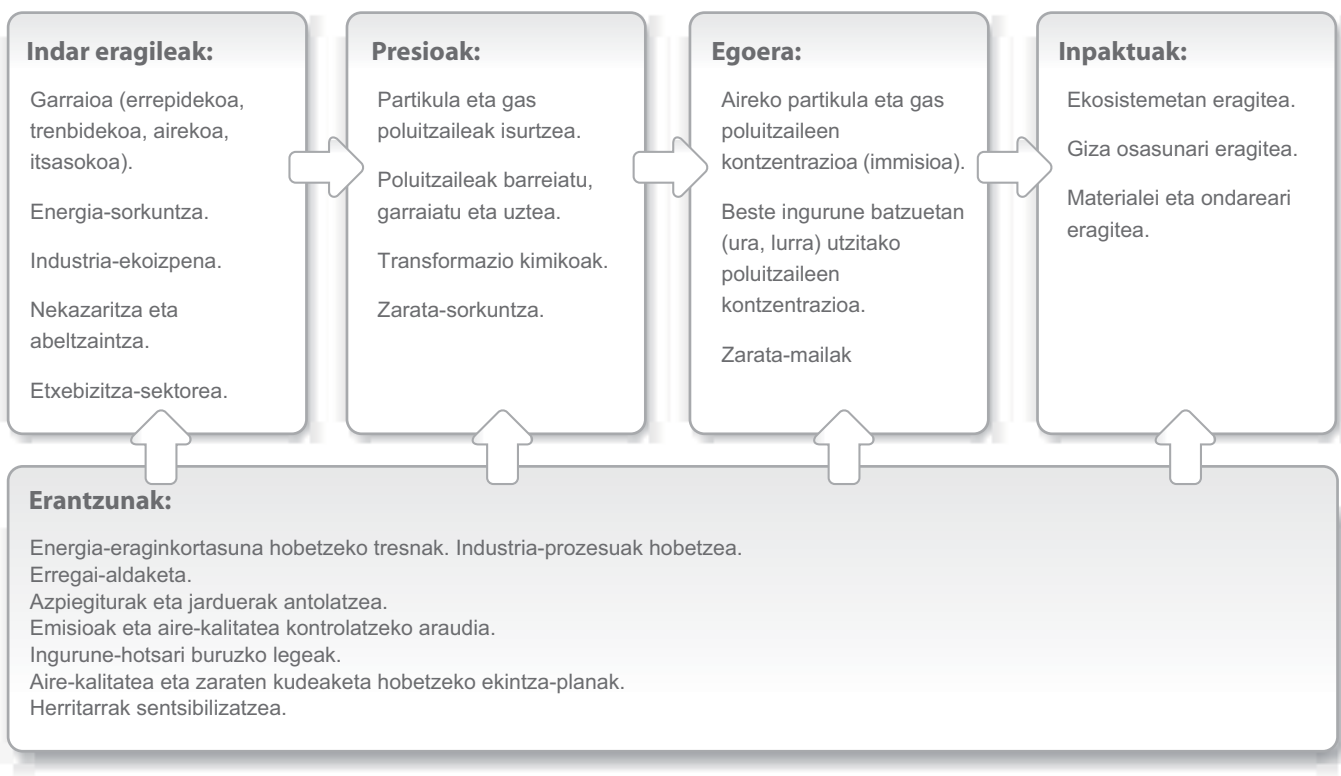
Indar eragileak:

Garraioa (errepidekoa, trenbidekoa, airekoa, itsasokoa).

Energia-sorkuntza.

Industria-ekoizpena.

Nekazaritza eta abeltzaintza.

Etxebizitza-sektorea.

Presioak:

Partikula eta gas poluitzaileak isurtzea.

Poluitzaileak barreiatu, garraiatu eta uztea.

Transformazio kimikoak.

Zarata-sorkuntza.

Egoera:

Aireko partikula eta gas poluitzaileen kontzentrazioa (immisioa).

Beste ingurune batzuetan (ura, lurra) utzitako poluitzaileen kontzentrazioa.

Zarata-mailak

Inpaktuak:

Ekosistemetan eragitea.

Giza osasunari eragitea.

Materialei eta ondareari eragitea.

Erantzunak:

Energia-eraginkortasuna hobetzeko tresnak. Industria-prozesuak hobetzea.
Erregai-aldaketa.
Azpiegiturak eta jarduerak antolatzea.
Emisioak eta aire-kalitatea kontrolatzeko araudia.
Ingurune-hotsari buruzko legeak.
Aire-kalitatea eta zaraten kudeaketa hobetzeko ekintza-planak.
Herritarrak sentsibilizatzea.